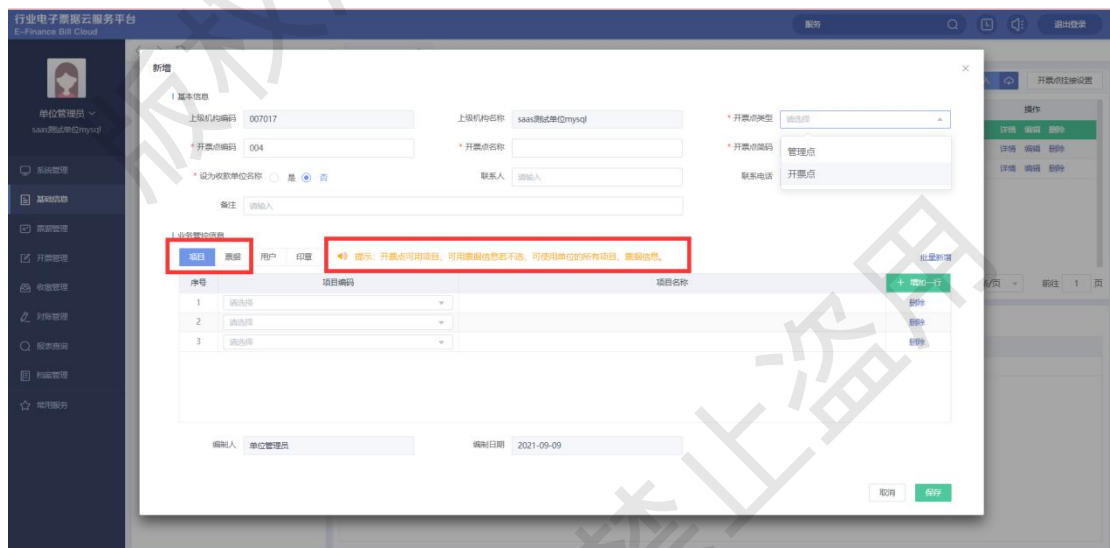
行业电子票据云服务平台
E-Finance Bill Cloud

服务

退出登录

单位管理员
saas测试单位mysql

系统管理
基础信息
票据管理
开票管理
收缴管理
对账管理
报表查询
档案管理
常用服务

新增

| 基本信息

上级机构编码 007017
上级机构名称 saas测试单位mysql
* 开票点类型 请选择
管理点
开票点

* 开票点编码 004
* 开票点名称
* 开票点简码

* 设为收款单位名称 是 否
联系人 请输入
联系电话

备注 请输入

| 业务管控信息

项目 票据 用户 印章

提示：开票点可用项目、可用票据信息若不选，可使用单位的所有项目、票据信息。

批量新增

| 序号 | 项目编码 | 项目名称 | + 增加一行 |
|---|---|---|---|
| 1 | 请选择 | | 删除 |
| 2 | 请选择 | | 删除 |
| 3 | 请选择 | | 删除 |

编制人 单位管理员
编制日期 2021-09-09

取消 保存

开票点挂接设置
操作
详情 编辑 删除
详情 编辑 删除
详情 编辑 删除
条/页 前往 1 页